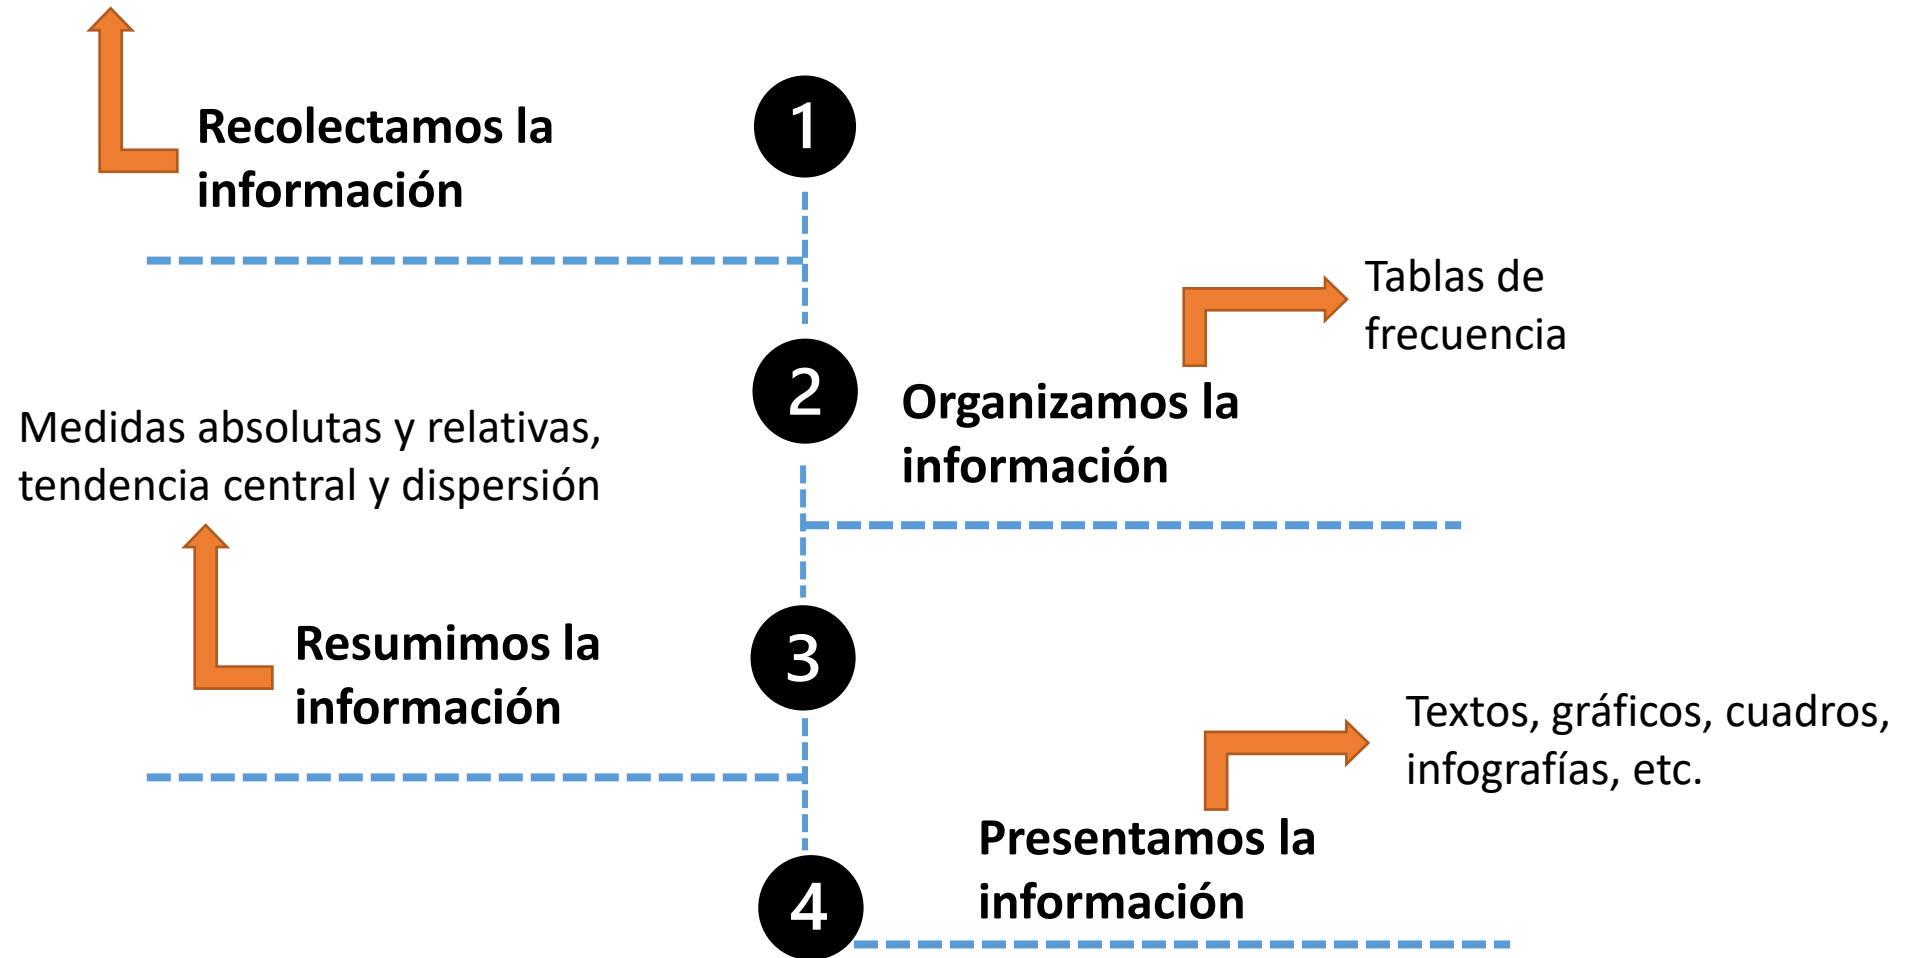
Recolectamos la información

1

Tablas de frecuencia

2

Organizamos la información

Medidas absolutas y relativas, tendencia central y dispersión

Resumimos la información

3

Textos, gráficos, cuadros, infografías, etc.

Presentamos la información

4